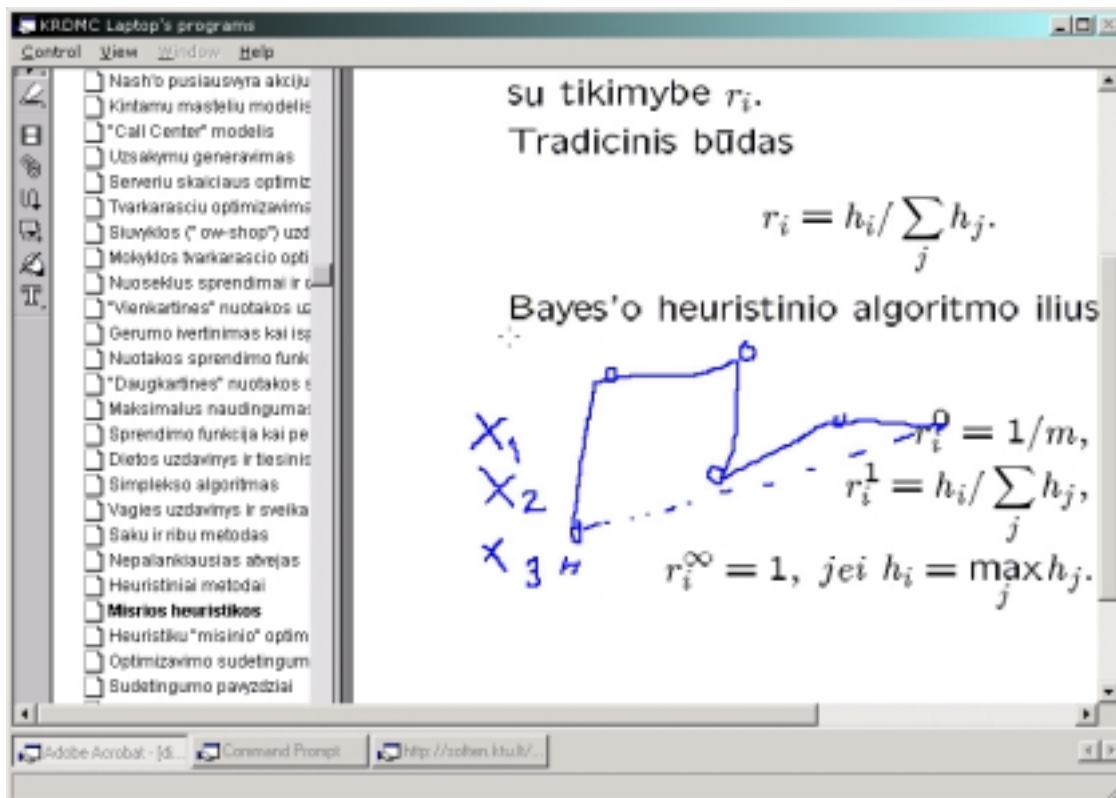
KRDMC Laptop's programs

Control View Window Help

Nash'o pusiausvyra akciju
Kintamu masteliu modelis
"Call Center" modelis
Uzsakymu generavimas
Serveriu skaiciaus optimiz
Tvarkarasciu optimizavima
Siuvyklos ("ow-shop") uzd
Mokyklos tvarkarascio opti
Nuoseklus sprendimai ir o
"Vienkartines" nuotakos u
Gerumo ivertinimas kai isp
Nuotakos sprendimo funk
"Daugkartines" nuotakos s
Maksimalus naudingumas
Sprendimo funkcija kai pe
Dietos uzdavinys ir tiesinis
Simplekso algoritmas
Vagies uzdavinys ir sveika
Saku ir ribu metodas
Nepalankiausias atvejas
Heuristiniai metodai
Misrios heuristikos
Heuristiku "misinio" optim
Optimizavimo sudetingum
Sudetingumo pavyzdziai

su tikimybe $r_i$.
Tradicinis būdas

$$r_i = h_i / \sum_j h_j.$$

Bayes'o heuristinio algoritmo ilius

$X_1$
$X_2$
$X_3$ $h$

$r_i = 1/m,$
$r_i^1 = h_i / \sum_j h_j,$
$r_i^\infty = 1,\ jei\ h_i = \max_j h_j.$

Adobe Acrobat - [di... Command Prompt http://soften.ktu.lt/...